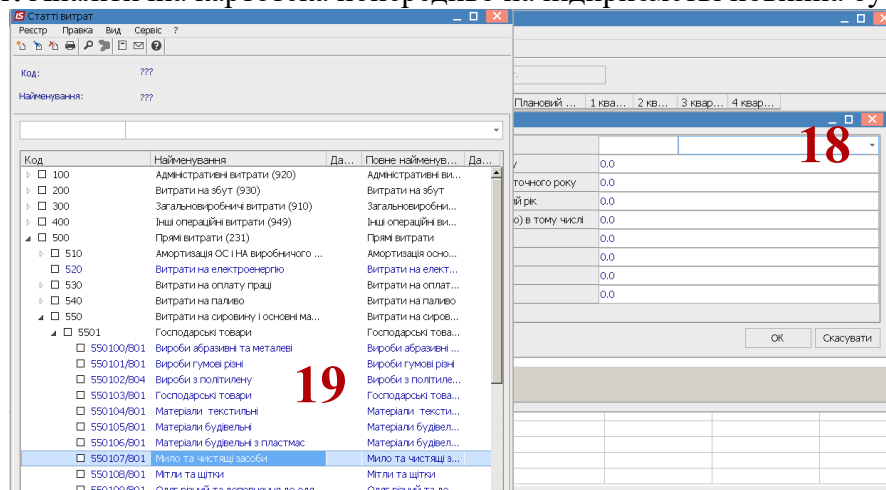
Статті витрат

Реєстр Правка Вид Сервіс ?

Код: ???

Найменування: ???

| Код | Найменування | Да... | Повне найменув... | Да... |
|---|---|---|---|---|
| 100 | Адміністративні витрати (920) | | Адміністративні ви... | |
| 200 | Витрати на збут (930) | | Витрати на збут | |
| 300 | Загальновиробничі витрати (910) | | Загальновиробни... | |
| 400 | Інші операційні витрати (949) | | Інші операційні ви... | |
| 500 | Прямі витрати (231) | | Прямі витрати | |
| 510 | Амортизація ОС і НА виробничого ... | | Амортизація осно... | |
| 520 | Витрати на електроенергію | | Витрати на елект... | |
| 530 | Витрати на оплату праці | | Витрати на оплат... | |
| 540 | Витрати на паливо | | Витрати на паливо | |
| 550 | Витрати на сировину і основні ма... | | Витрати на сиров... | |
| 5501 | Господарські товари | | Господарські това... | |
| 550100/801 | Вироби абразивні та металеві | | Вироби абразивні та металеві | |
| 550101/801 | Вироби гумові різні | | Вироби гумові різні | |
| 550102/804 | Вироби з політилену | | Вироби з політиле... | |
| 550103/801 | Господарські товари | | Господарські това... | |
| 550104/801 | Матеріали текстильні | | Матеріали тексти... | |
| 550105/801 | Матеріали будівельні | | Матеріали будівел... | |
| 550106/801 | Матеріали будівельні з пластмас | | Матеріали будівел... | |
| 550107/801 | Мило та чистящі засоби | | Мило та чистящі з... | |
| 550108/801 | Мітли та щітки | | Мітли та щітки | |

19

Плановий ... | 1 ква... | 2 кв... | 3 квар... | 4 квар...

18

0.0
точного року 0.0
й рік 0.0
о) в тому числі 0.0
0.0
0.0
0.0
0.0

OK Скасувати